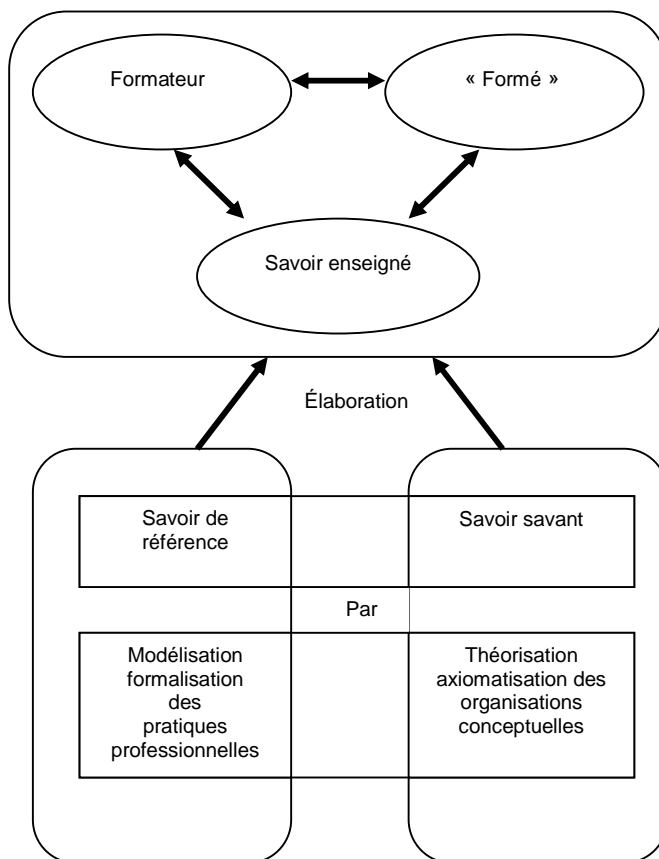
Formateur

« Formé »

Savoir enseigné

Élaboration

Savoir de référence

Savoir savant

Par

Modélisation formalisation des pratiques professionnelles

Théorisation axiomatisation des organisations conceptuelles